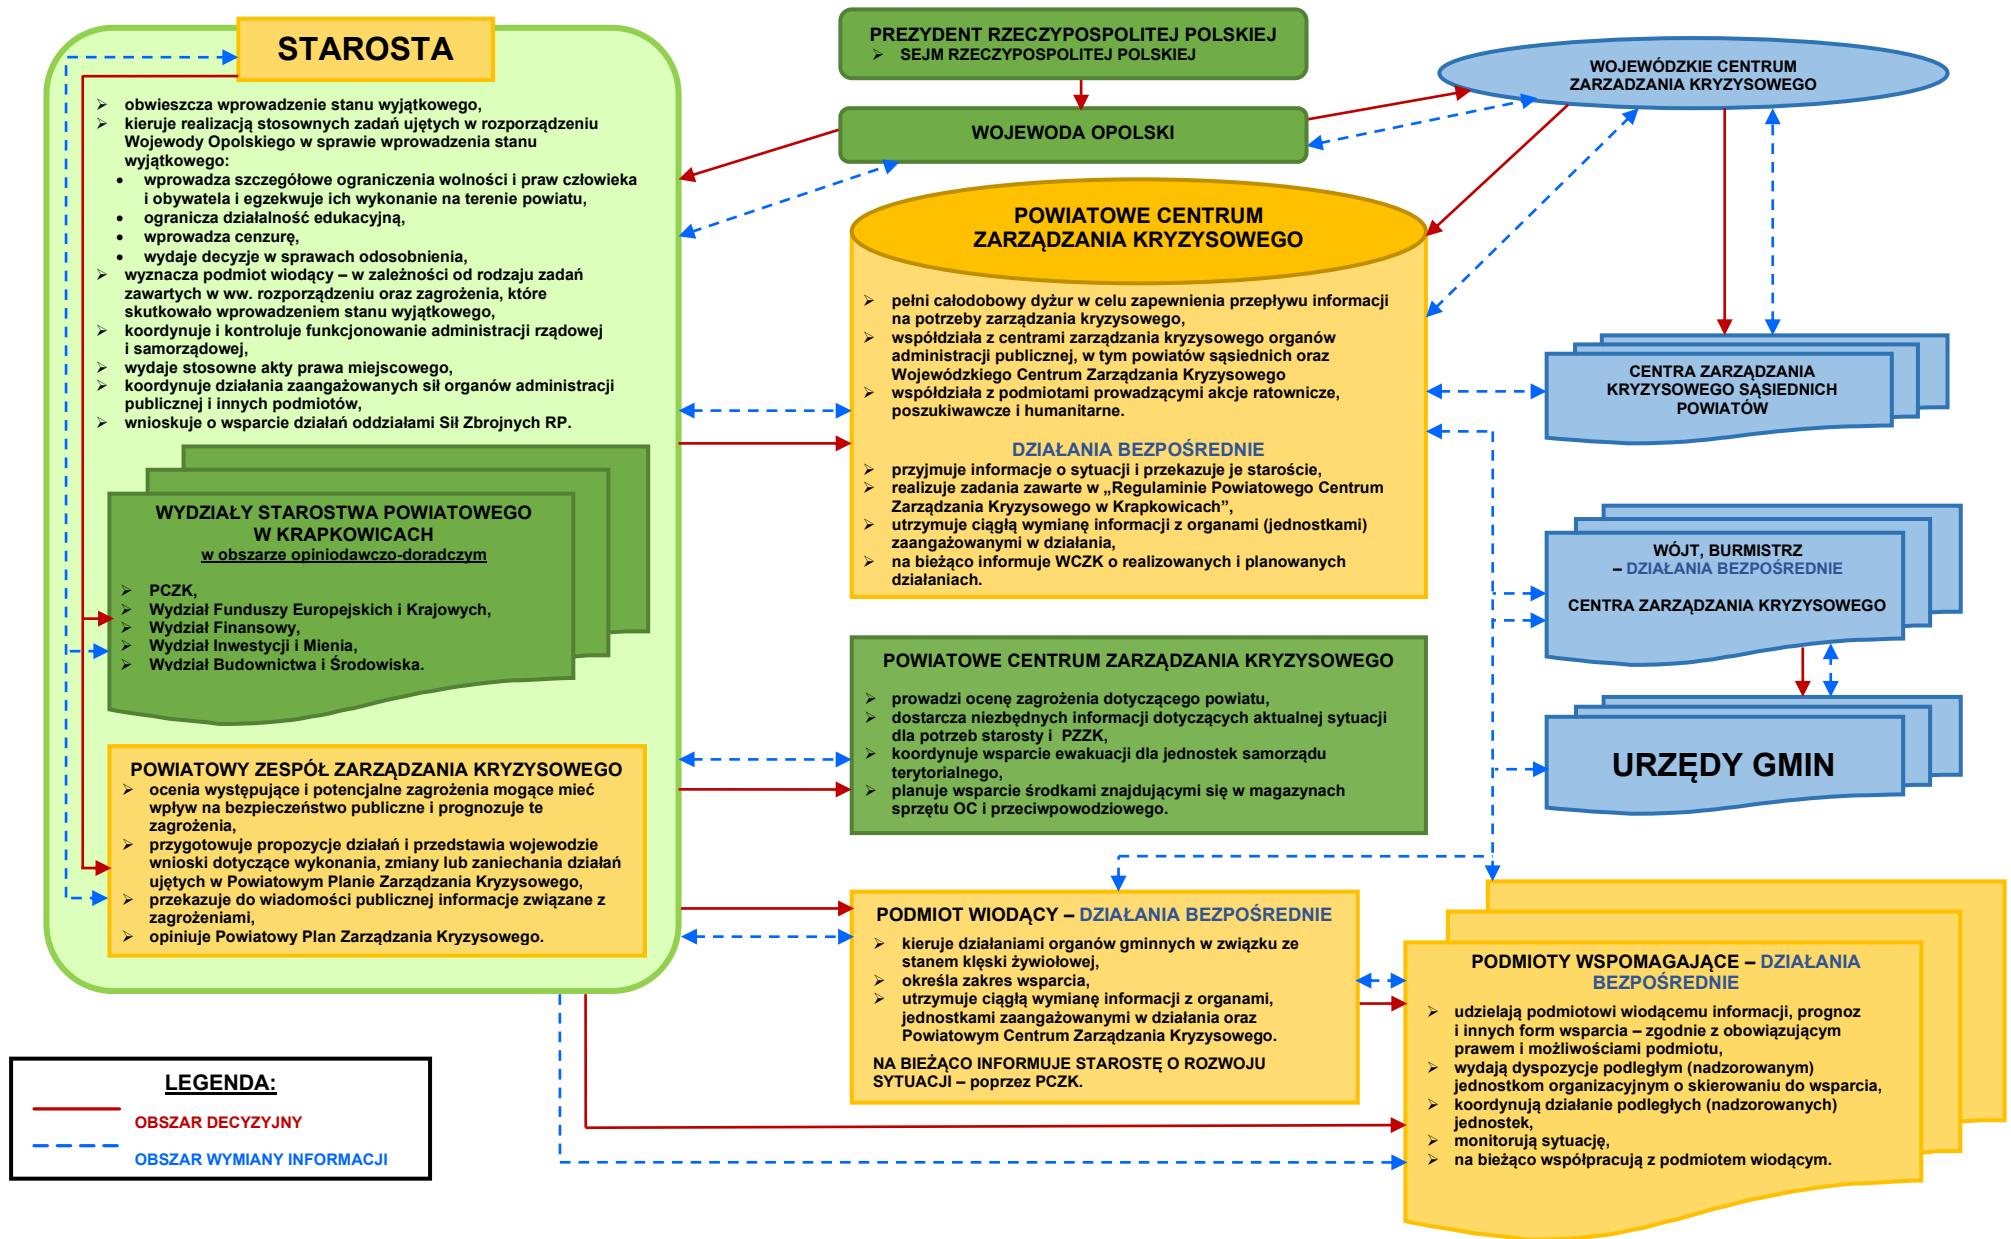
STAROSTA

obwieszcza wprowadzenie stanu wyjątkowego,
kieruje realizacją stosownych zadań ujętych w rozporządzeniu Wojewody Opolskiego w sprawie wprowadzenia stanu wyjątkowego:
- wprowadza szczegółowe ograniczenia wolności i praw człowieka i obywatela i egzekwuje ich wykonanie na terenie powiatu,
- ogranicza działalność edukacyjną,
- wprowadza cenzurę,
- wydaje decyzje w sprawach odosobnienia,
wyznacza podmiot wiodący – w zależności od rodzaju zadań zawartych w ww. rozporządzeniu oraz zagrożenia, które skutkowało wprowadzeniem stanu wyjątkowego,
koordynuje i kontroluje funkcjonowanie administracji rządowej i samorządowej,
wydaje stosowne akty prawa miejscowego,
koordynuje działania zaangażowanych sił organów administracji publicznej i innych podmiotów,
wnioskuje o wsparcie działań oddziałami Sił Zbrojnych RP.

WYDZIAŁY STAROSTWA POWIATOWEGO W KRAPKOWICACH
w obszarze opiniodawczo-doradczym

PCZK,
Wydział Funduszy Europejskich i Krajowych,
Wydział Finansowy,
Wydział Inwestycji i Mienia,
Wydział Budownictwa i Środowiska.

POWIATOWY ZESPÓŁ ZARZĄDZANIA KRYZYSOWEGO
ocenia występujące i potencjalne zagrożenia mogące mieć wpływ na bezpieczeństwo publiczne i prognozuje te zagrożenia,
przygotowuje propozycje działań i przedstawia wojewodzie wnioski dotyczące wykonania, zmiany lub zaniechania działań ujętych w Powiatowym Planie Zarządzania Kryzysowego,
przekazuje do wiadomości publicznej informacje związane z zagrożeniami,
opiniuje Powiatowy Plan Zarządzania Kryzysowego.

PREZYDENT RZECZYPOSPOLITEJ POLSKIEJ
SEJM RZECZYPOSPOLITEJ POLSKIEJ

WOJEWODA OPOLSKI

WOJEWÓDZKIE CENTRUM ZARZĄDZANIA KRYZYSOWEGO

POWIATOWE CENTRUM ZARZĄDZANIA KRYZYSOWEGO

pełni całodobowy dyżur w celu zapewnienia przepływu informacji na potrzeby zarządzania kryzysowego,
współdziała z centrami zarządzania kryzysowego organów administracji publicznej, w tym powiatów sąsiednich oraz Wojewódzkiego Centrum Zarządzania Kryzysowego
współdziała z podmiotami prowadzącymi akcje ratownicze, poszukiwawcze i humanitarne.

DZIAŁANIA BEZPOŚREDNIE
przyjmuje informacje o sytuacji i przekazuje je staroście,
realizuje zadania zawarte w „Regulaminie Powiatowego Centrum Zarządzania Kryzysowego w Krapkowicach”,
utrzymuje ciągłą wymianę informacji z organami (jednostkami) zaangażowanymi w działania,
na bieżąco informuje WCZK o realizowanych i planowanych działaniach.

CENTRA ZARZĄDZANIA KRYZYSOWEGO SĄSIEDNICH POWIATÓW

WÓJT, BURMISTRZ – DZIAŁANIA BEZPOŚREDNIE

CENTRA ZARZĄDZANIA KRYZYSOWEGO

URZĘDY GMIN

POWIATOWE CENTRUM ZARZĄDZANIA KRYZYSOWEGO

prowadzi ocenę zagrożenia dotyczącego powiatu,
dostarcza niezbędnych informacji dotyczących aktualnej sytuacji dla potrzeb starosty i PZZK,
koordynuje wsparcie ewakuacji dla jednostek samorządu terytorialnego,
planuje wsparcie środkami znajdującymi się w magazynach sprzętu OC i przeciwpowodziowego.

PODMIOT WIODĄCY – DZIAŁANIA BEZPOŚREDNIE

kieruje działaniami organów gminnych w związku ze stanem klęski żywiołowej,
określa zakres wsparcia,
utrzymuje ciągłą wymianę informacji z organami, jednostkami zaangażowanymi w działania oraz Powiatowym Centrum Zarządzania Kryzysowego.

NA BIEŻĄCO INFORMUJE STAROSTĘ O ROZWOJU SYTUACJI – poprzez PCZK.

PODMIOTY WSPOMAGAJĄCE – DZIAŁANIA BEZPOŚREDNIE

udzielają podmiotowi wiodącemu informacji, prognoz i innych form wsparcia – zgodnie z obowiązującym prawem i możliwościami podmiotu,
wydają dyspozycje podległym (nadzorowanym) jednostkom organizacyjnym o skierowaniu do wsparcia,
koordynują działanie podległych (nadzorowanych) jednostek,
monitorują sytuację,
na bieżąco współpracują z podmiotem wiodącym.

LEGENDA:
OBSZAR DECYZYJNY
OBSZAR WYMIANY INFORMACJI